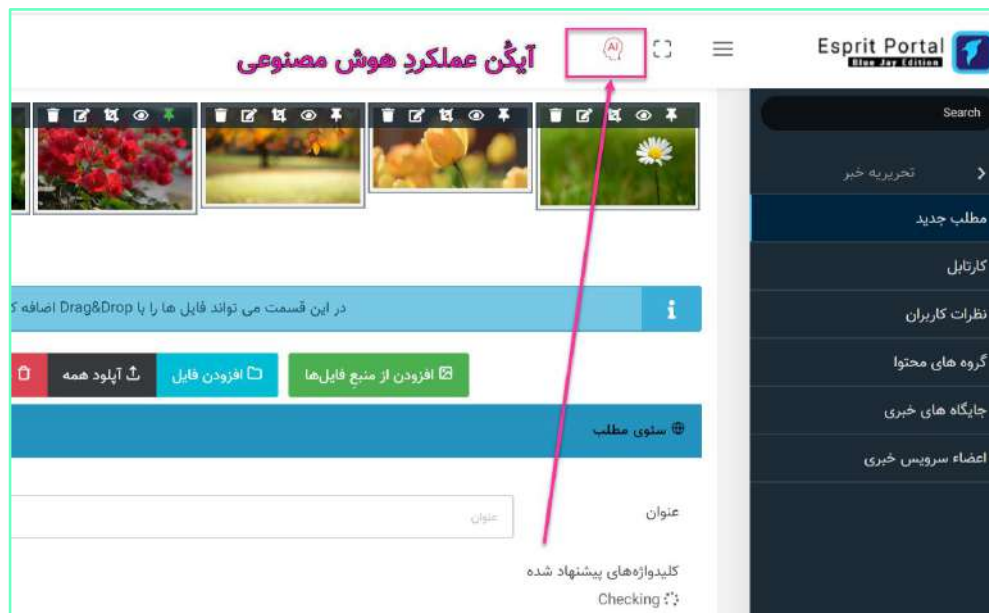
Esprit Portal
Blue Jay Edition

آیکُن عملکرد هوش مصنوعی

AI

Search

تحریریه خبر
مطلب جدید
کارتابل
نظرات کاربران
گروه های محتوا
جایگاه های خبری
اعضاء سرویس خبری

در این قسمت می توانید فایل ها را با Drag&Drop اضافه ک

افزودن از منبع فایل‌ها
افزودن فایل
آپلود همه

ستون مطلب

عنوان
عنوان

کلیدواژه‌های پیشنهاد شده
Checking